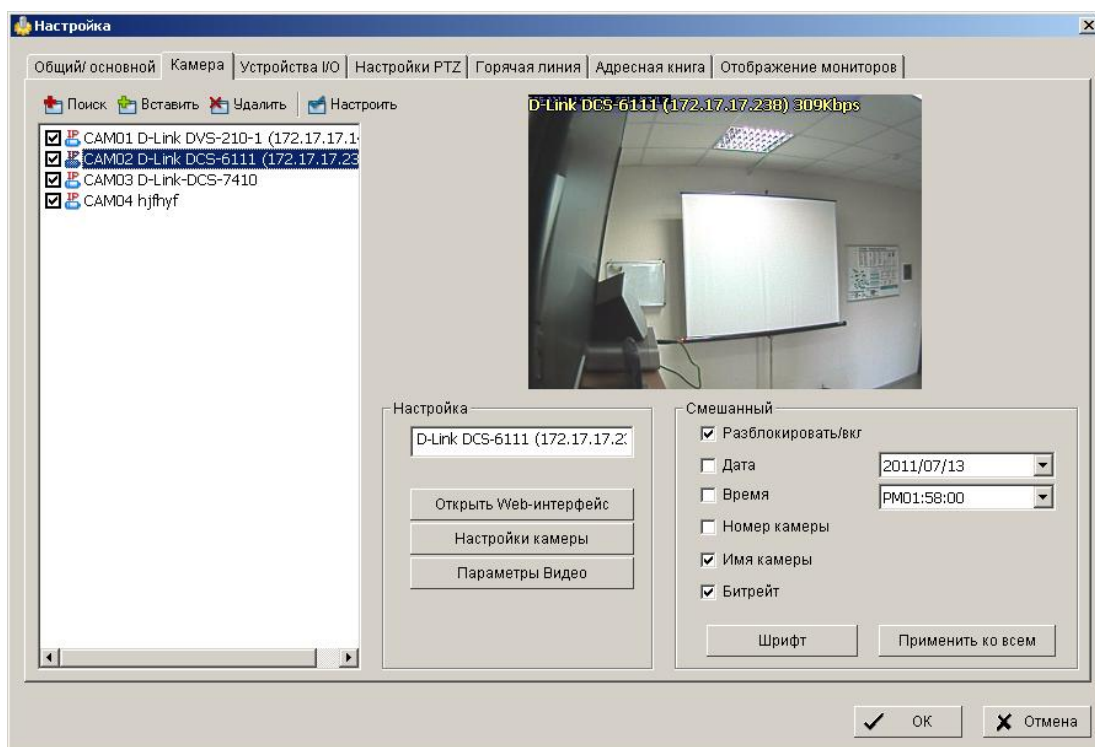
Настройка

Общий/ основной | Камера | Устройства I/O | Настройки PTZ | Горячая линия | Адресная книга | Отображение мониторов

Поиск Вставить Удалить Настроить

CAM01 D-Link DVS-210-1 (172.17.17.1
CAM02 D-Link DCS-6111 (172.17.17.23
CAM03 D-Link-DCS-7410
CAM04 hjfhyf

D-Link DCS-6111 (172.17.17.238) 309Kbps

Настройка
D-Link DCS-6111 (172.17.17.2

Открыть Web-интерфейс
Настройки камеры
Параметры Видео

Смешанный
Разблокировать/вкл
Дата 2011/07/13
Время PM01:58:00
Номер камеры
Имя камеры
Битрейт

Шрифт
Применить ко всем

OK
Отмена